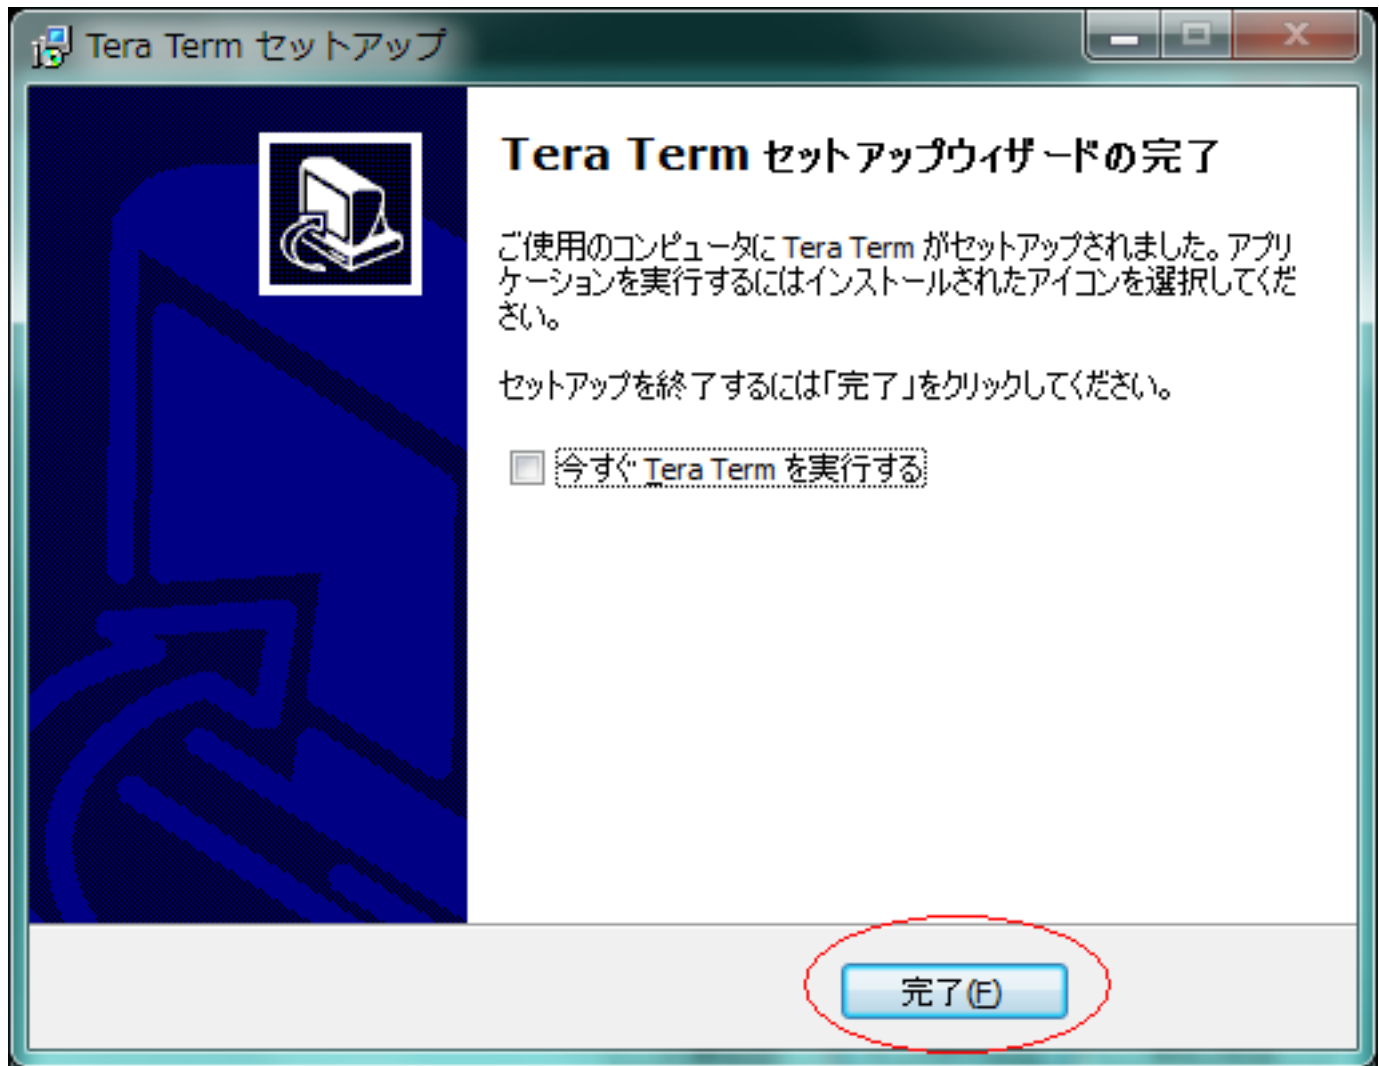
Tera Term セットアップ

Tera Term セットアップウィザードの完了

ご使用のコンピュータに Tera Term がセットアップされました。アプリケーションを実行するにはインストールされたアイコンを選択してください。

セットアップを終了するには「完了」をクリックしてください。

今すぐ Tera Term を実行する

完了(F)